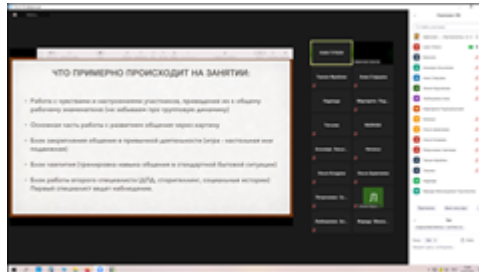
ЧТО ПРИМЕРНО ПРОИСХОДИТ НА ЗАНЯТИИ:

Работа с чувствами и настроением участников, приведение их к общему рабочему знаменателю (не забываем про групповую динамику)

Основная часть работы с развитием общения через картину

Блок закрепления общения в привычной деятельности (игра - настольная или подвижная)

Блок практики (тренировка навыка общения в стандартной бытовой ситуации)

Блок работы второго специалиста (ДПД, сторителлинг, социальные истории) Первый специалист ведет наблюдение.

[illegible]